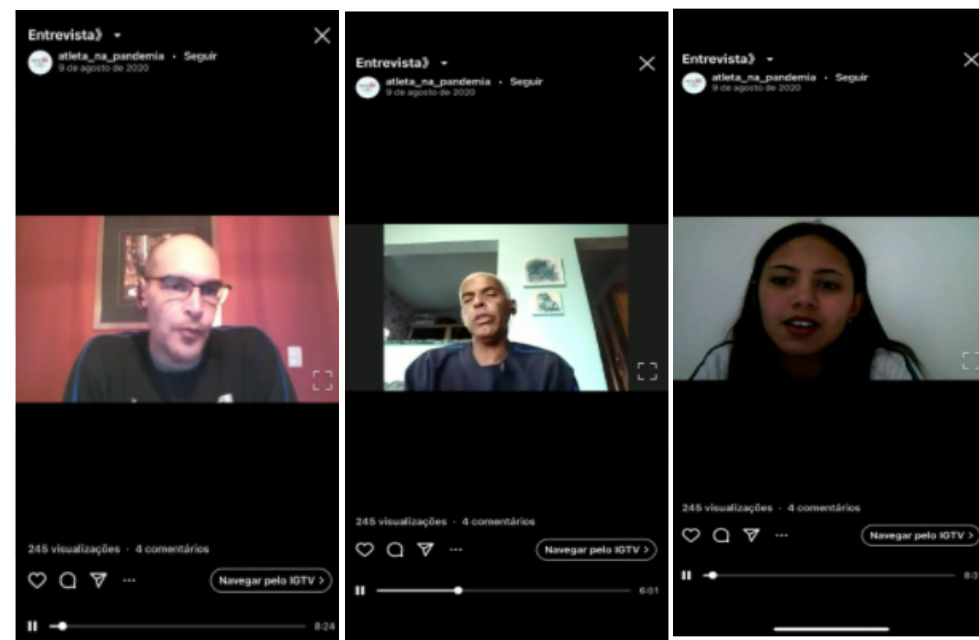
Entrevista》

atleta_na_pandemia • Seguir
9 de agosto de 2020

245 visualizações • 4 comentários

Navegar pelo IGTV >

8:24

Entrevista》

atleta_na_pandemia • Seguir
9 de agosto de 2020

245 visualizações • 4 comentários

Navegar pelo IGTV >

6:01

Entrevista》

atleta_na_pandemia • Seguir
9 de agosto de 2020

245 visualizações • 4 comentários

Navegar pelo IGTV >

8:3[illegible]